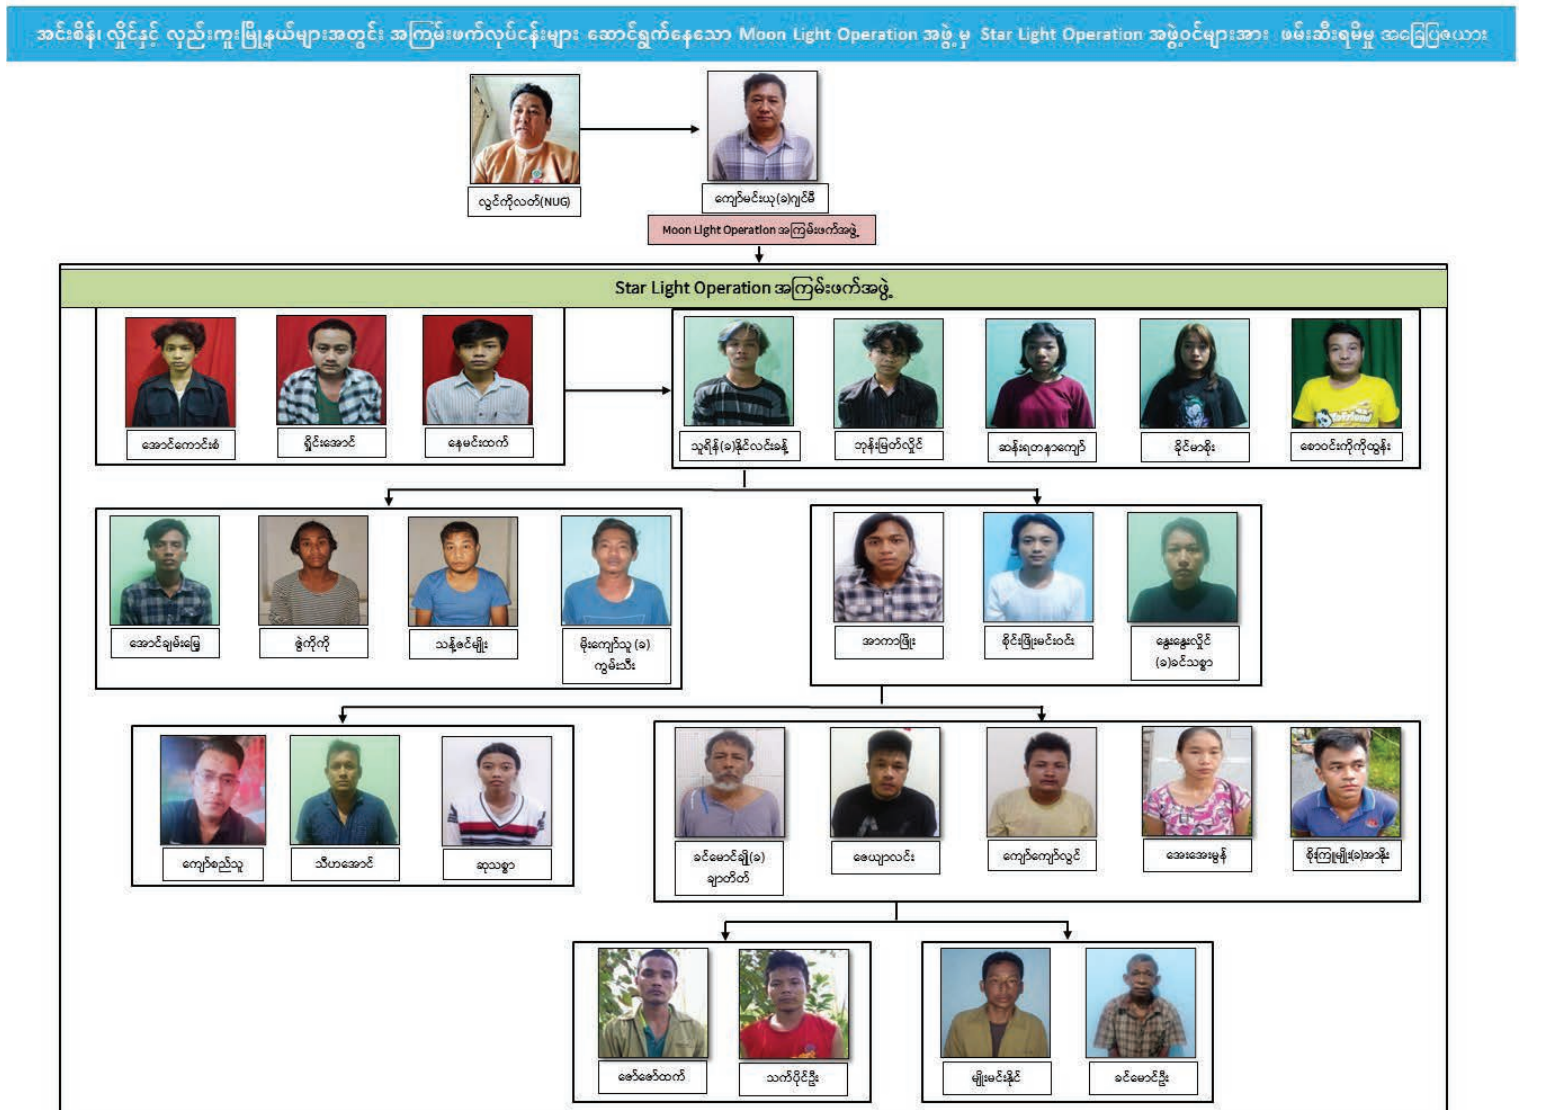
အင်းစိန်၊ လှိုင်နှင့် လှည်းကူးမြို့နယ်များအတွင်း အကြမ်းဖက်လုပ်ငန်းများ ဆောင်ရွက်နေသော Moon Light Operation အဖွဲ့ မှ Star Light Operation အဖွဲ့ဝင်များအား ဖမ်းဆီးရမိမှု အခြေပြဇယား

လွင်ကိုလတ်(NUG)

ကျော်မင်းယု(ခ)ဂျင်မီ

Moon Light Operation အကြမ်းဖက်အဖွဲ့

Star Light Operation အကြမ်းဖက်အဖွဲ့

အောင်ကောင်းစံ

ရှိုင်းအောင်

နေမင်းထက်

သူရိန်(ခ)နိုင်လင်းခန့်

ဘုန်းမြတ်လှိုင်

ဆန်းရတနာကျော်

ခိုင်မာစိုး

စောဝင်းကိုကိုထွန်း

အောင်ချမ်းမြေ့

ဇွဲကိုကို

သန့်ဇင်မျိုး

မိုးကျော်သူ (ခ) ကွမ်းသီး

အာကာဖြိုး

စိုင်းဖြိုးမင်းဝင်း

နွေးနွေးလှိုင် (ခ)ငင်သစ္စာ

ကျော်စည်သူ

သီဟအောင်

ဆုသစ္စာ

ခင်မောင်ချို(ခ) ချာတိတ်

ဇေယျာလင်း

ကျော်ကျော်လွင်

အေးအေးမွန်

စိုးကြည်မျိုး(ခ)အာနိုး

ဇော်ဇော်ထက်

သက်ပိုင်ဦး

မျိုးမင်းနိုင်

ခင်မောင်ဦး